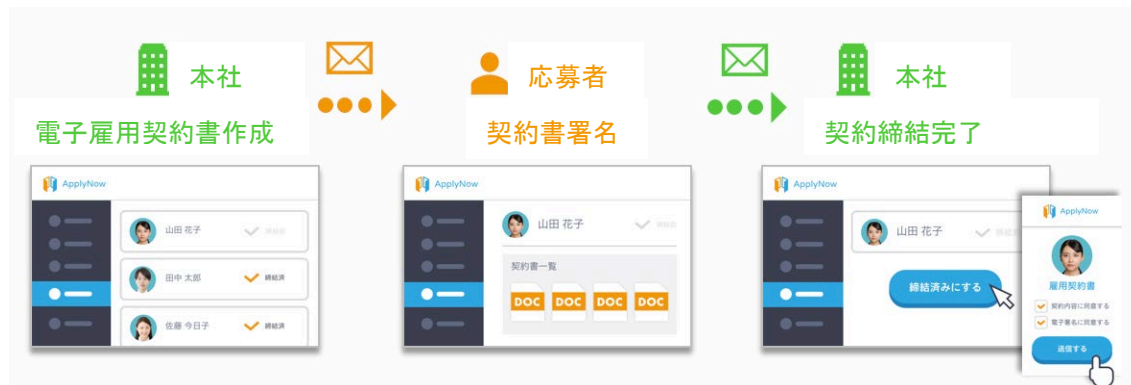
本社
電子雇用契約書作成

応募者
契約書署名

本社
契約締結完了

ApplyNow
山田 花子 締結前
田中 太郎 締結済
佐藤 今日子 締結済

ApplyNow
山田 花子 締結前
契約書一覧
DOC DOC DOC DOC

ApplyNow
山田 花子 締結前
締結済みにする

ApplyNow
雇用契約書
契約内容に同意する
電子署名に同意する
送信する